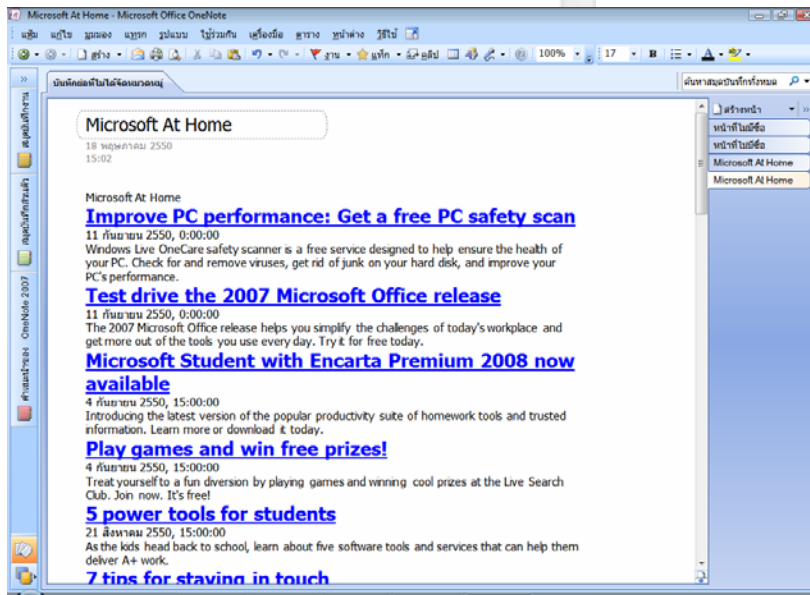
Microsoft At Home - Microsoft Office OneNote

แฟ้ม แก้ไข มุมมอง แทรก รูปแบบ ไปร่วมกัน เครื่องมือ ตาราง หน้าต่าง วิธีใช้

สร้าง งาน แท็ก คลิป 100% 17 B

บันทึกย่อที่ไม่ได้จัดหมวดหมู่

ค้นหาสมุดบันทึกทั้งหมด

สมุดบันทึกงาน

สมุดบันทึกส่วนตัว

OneNote 2007

คำแนะนำ

Microsoft At Home

18 พฤษภาคม 2550
15:02

Microsoft At Home

Improve PC performance: Get a free PC safety scan

11 กันยายน 2550, 0:00:00
Windows Live OneCare safety scanner is a free service designed to help ensure the health of your PC. Check for and remove viruses, get rid of junk on your hard disk, and improve your PC's performance.

Test drive the 2007 Microsoft Office release

11 กันยายน 2550, 0:00:00
The 2007 Microsoft Office release helps you simplify the challenges of today's workplace and get more out of the tools you use every day. Try it for free today.

Microsoft Student with Encarta Premium 2008 now available

4 กันยายน 2550, 15:00:00
Introducing the latest version of the popular productivity suite of homework tools and trusted information. Learn more or download it today.

Play games and win free prizes!

4 กันยายน 2550, 15:00:00
Treat yourself to a fun diversion by playing games and winning cool prizes at the Live Search Club. Join now. It's free!

5 power tools for students

21 สิงหาคม 2550, 15:00:00
As the kids head back to school, learn about five software tools and services that can help them deliver A+ work.

7 tips for staying in touch

สร้างหน้า
หน้าที่ไม่มีชื่อ
หน้าที่ไม่มีชื่อ
Microsoft At Home
Microsoft At Home